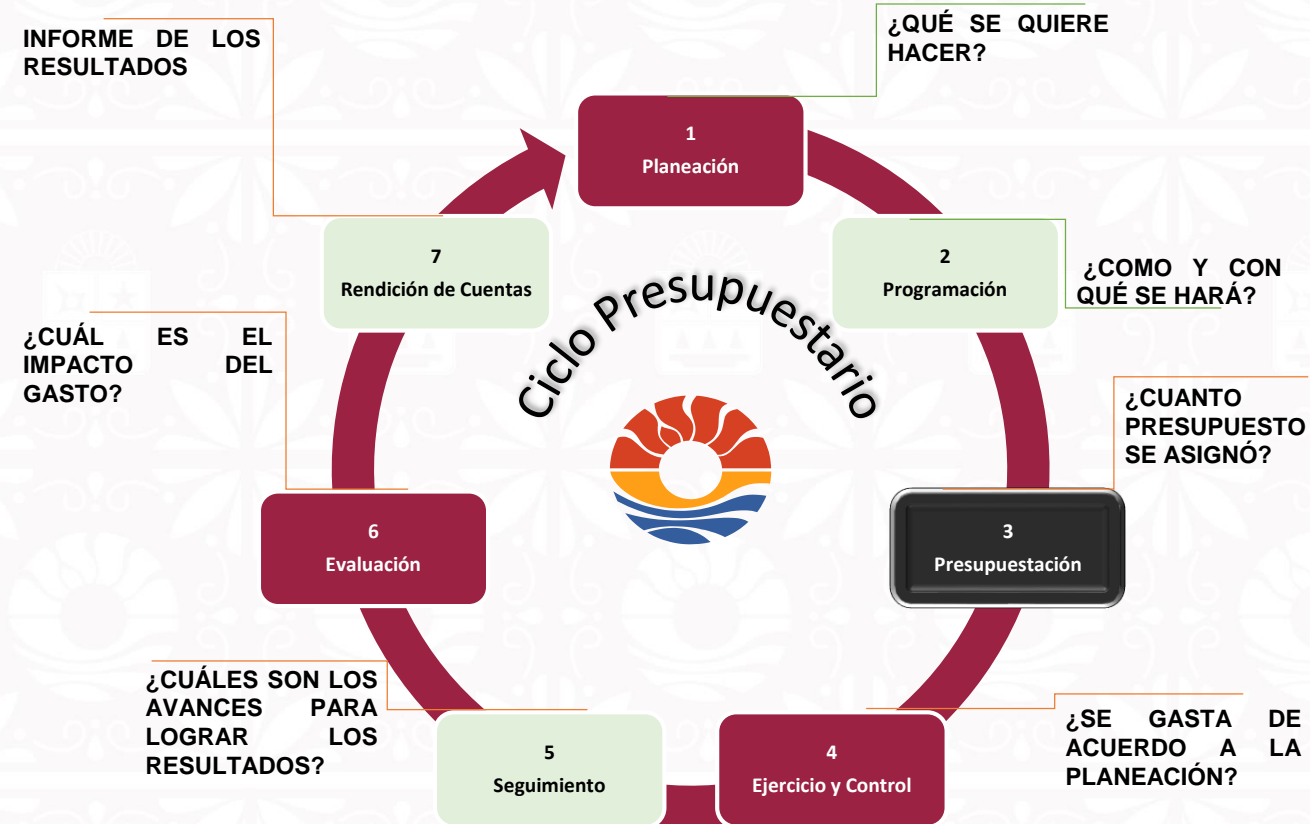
INFORME DE LOS RESULTADOS

¿QUÉ SE QUIERE HACER?

1
Planeación

2
Programación

¿COMO Y CON QUÉ SE HARÁ?

7
Rendición de Cuentas

Ciclo Presupuestario

¿CUÁL ES EL IMPACTO DEL GASTO?

¿CUANTO PRESUPUESTO SE ASIGNÓ?

3
Presupuestación

6
Evaluación

¿CUÁLES SON LOS AVANCES PARA LOGRAR LOS RESULTADOS?

¿SE GASTA DE ACUERDO A LA PLANEACIÓN?

5
Seguimiento

4
Ejercicio y Control